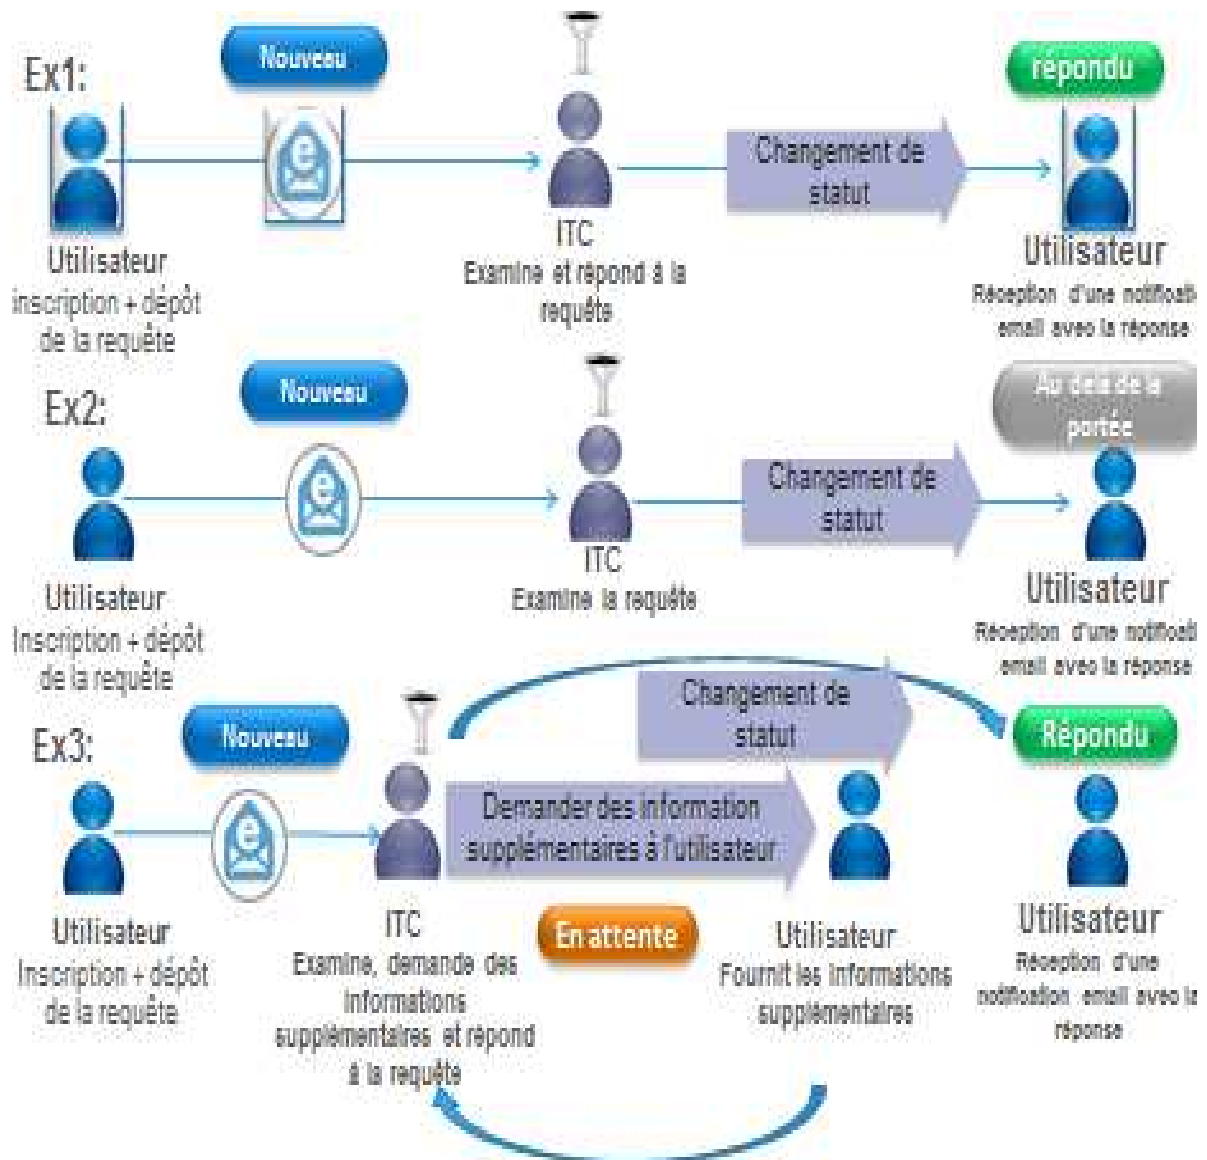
Ex1:

Nouveau

Utilisateur
Inscription + dépôt de la requête

ITC
Examine et répond à la requête

Changement de statut

répondu

Utilisateur
Réception d'une notificati email avec la réponse

Ex2:

Nouveau

Utilisateur
Inscription + dépôt de la requête

ITC
Examine la requête

Changement de statut

Au delà de la portée

Utilisateur
Réception d'une notificati email avec la réponse

Ex3:

Nouveau

Utilisateur
Inscription + dépôt de la requête

ITC
Examine, demande des informations supplémentaires et répond à la requête

Changement de statut

Demander des information supplémentaires à l'utilisateur

En attente

Utilisateur
Fournit les informations supplémentaires

Répondu

Utilisateur
Réception d'une notification email avec la réponse